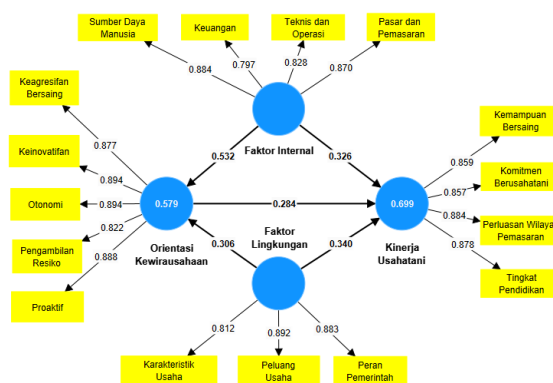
Sumber Daya Manusia

Keuangan

Teknis dan Operasi

Pasar dan Pemasaran

0.884

0.797

0.828

0.870

Keagresifan Bersaing

0.877

Keinovatifan

0.894

Otonomi

0.894

Pengambilan Resiko

0.822

0.888

Proaktif

Faktor Internal

0.532

0.326

0.579

0.284

0.699

Orientasi Kewirausahaan

Faktor Lingkungan

0.306

0.340

Kinerja Usahatani

Kemampuan Bersaing

0.859

Komitmen Berusahatani

0.857

0.884

Perluasan Wilaya Pemasaran

0.878

Tingkat Pendidikan

0.812

0.892

0.883

Karakteristik Usaha

Peluang Usaha

Peran Pemerintah